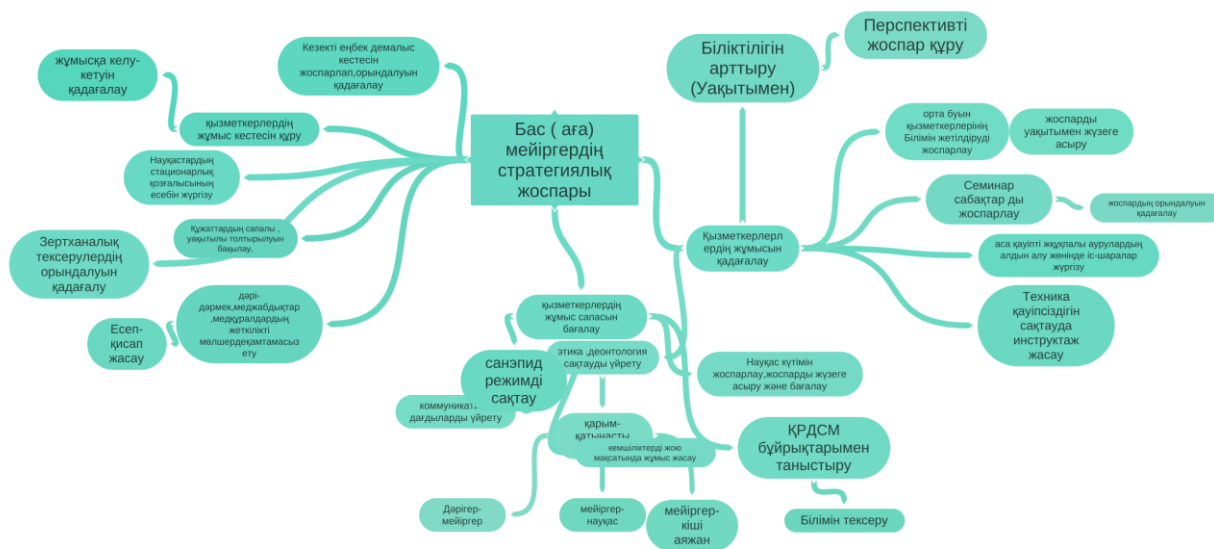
Бас ( аға) мейіргердің стратегиялық жоспары

Кезекті еңбек демалыс кестесін жоспарлап,орындалуын қадағалау

жұмысқа келу-кетуін қадағалау

қызметкерлердің жұмыс кестесін құру

Науқастардың стационарлық қозғалысының есебін жүргізу

Құжаттардың сапалы , уақытылы толтырылуын бақылау,

Зертханалық тексерулердің орындалуын қадағалау

,дәрі-дәрмек,меджабдықтар ,медқұралдардың жеткілікті мөлшердеқамтамасыз ету

Есеп-қисап жасау

Біліктілігін арттыру (Уақытымен)

Перспективті жоспар құру

Қызметкерлердің жұмысын қадағалау

орта буын қызметкерлерінің Білімін жетілдіруді жоспарлау

жоспарды уақытымен жүзеге асыру

Семинар сабақтар ды жоспарлау

жоспардың орындалуын қадағалау

аса қауіпті жұқпалы аурулардың алдын алу жөнінде іс-шаралар жүргізу

Техника қауіпсіздігін сақтауда инструктаж жасау

Науқас күтімін жоспарлау,жоспарды жүзеге асыру және бағалау

ҚРДСМ бұйрықтарымен таныстыру

Білімін тексеру

қызметкерлердің жұмыс сапасын бағалау

санэпид режимді сақтау

этика ,деонтология сақтауды үйрету

коммуникат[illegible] дағдыларды үйрету

қарым-қатынасты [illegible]

кемшіліктерді жою мақсатында жұмыс жасау

Дәрігер-мейіргер

мейіргер-науқас

мейіргер-кіші аяжан